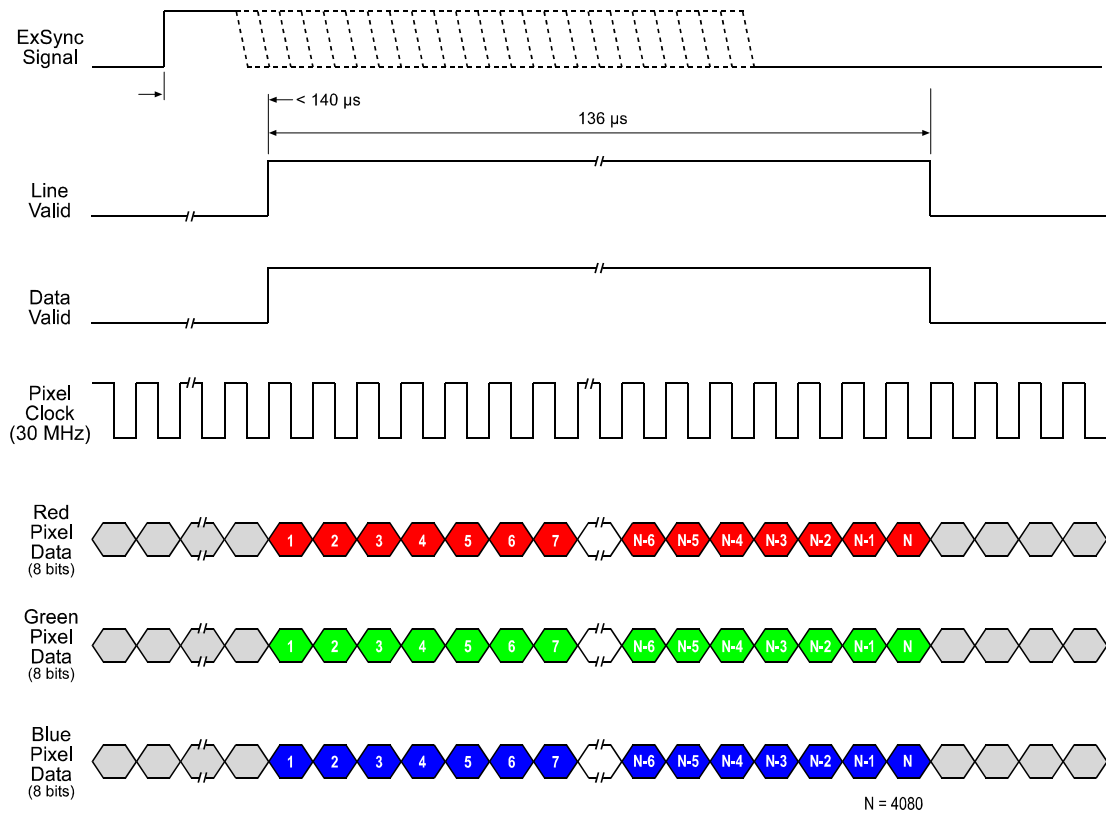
ExSync Signal

< 140 µs

136 µs

Line Valid

Data Valid

Pixel Clock (30 MHz)

Red Pixel Data (8 bits)

1 2 3 4 5 6 7 N-6 N-5 N-4 N-3 N-2 N-1 N

Green Pixel Data (8 bits)

1 2 3 4 5 6 7 N-6 N-5 N-4 N-3 N-2 N-1 N

Blue Pixel Data (8 bits)

1 2 3 4 5 6 7 N-6 N-5 N-4 N-3 N-2 N-1 N

N = 4080